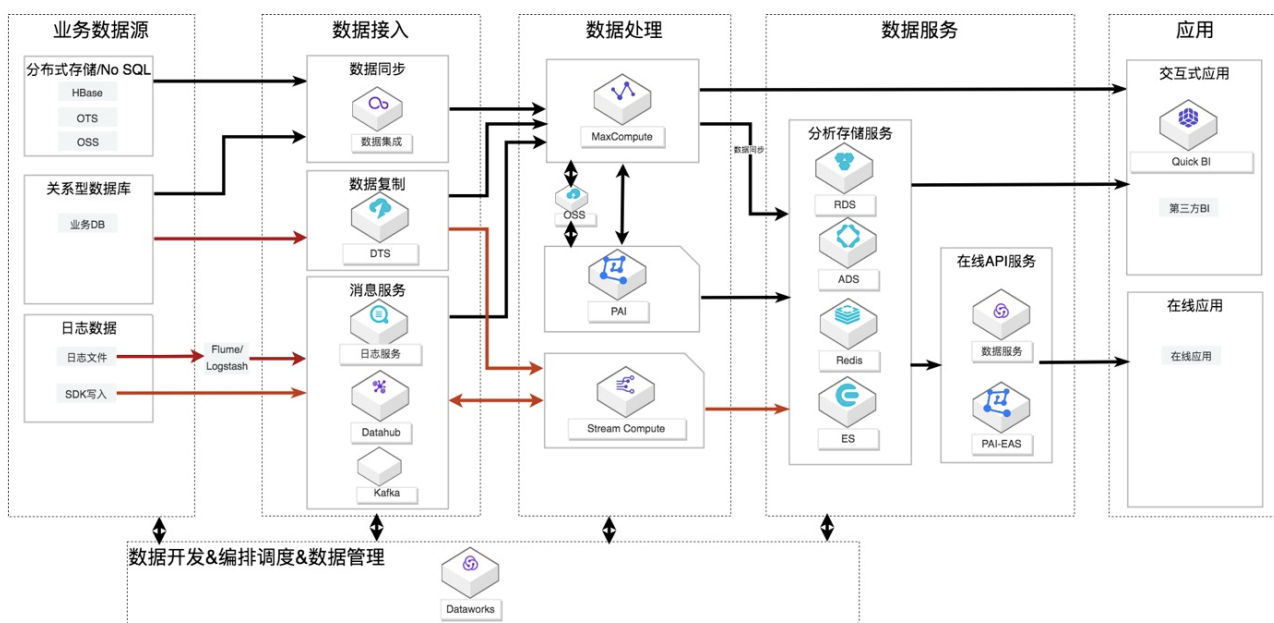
业务数据源

分布式存储/No SQL
HBase
OTS
OSS

关系型数据库
业务DB

日志数据
日志文件
SDK写入

Flume/
Logstash

数据接入

数据同步
数据集成

数据复制
DTS

消息服务
日志服务
Datahub
Kafka

数据处理

MaxCompute
OSS
PAI
Stream Compute

数据同步

数据服务

分析存储服务
RDS
ADS
Redis
ES

在线API服务
数据服务
PAI-EAS

应用

交互式应用
Quick BI
第三方BI

在线应用
在线应用

数据开发&编排调度&数据管理
Dataworks